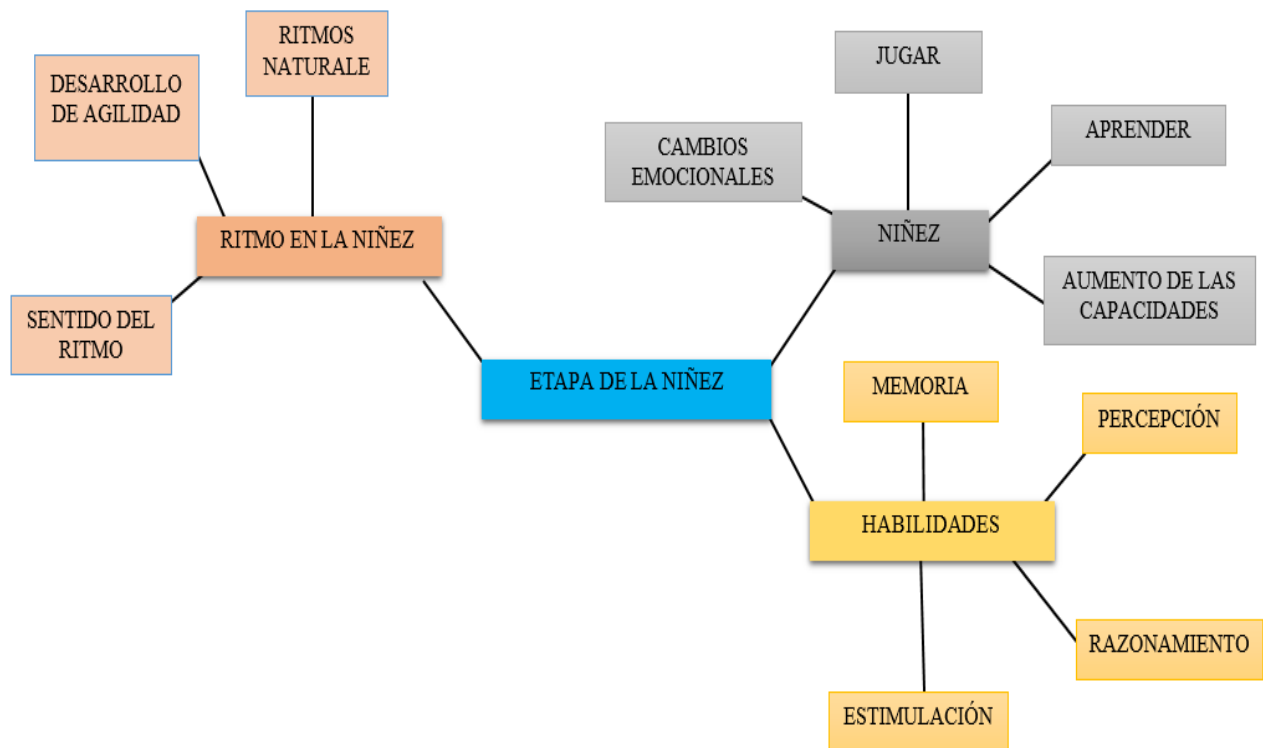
RITMOS NATURALE

DESARROLLO DE AGILIDAD

RITMO EN LA NIÑEZ

SENTIDO DEL RITMO

JUGAR

CAMBIOS EMOCIONALES

APRENDER

NIÑEZ

AUMENTO DE LAS CAPACIDADES

ETAPA DE LA NIÑEZ

MEMORIA

PERCEPCIÓN

HABILIDADES

RAZONAMIENTO

ESTIMULACIÓN